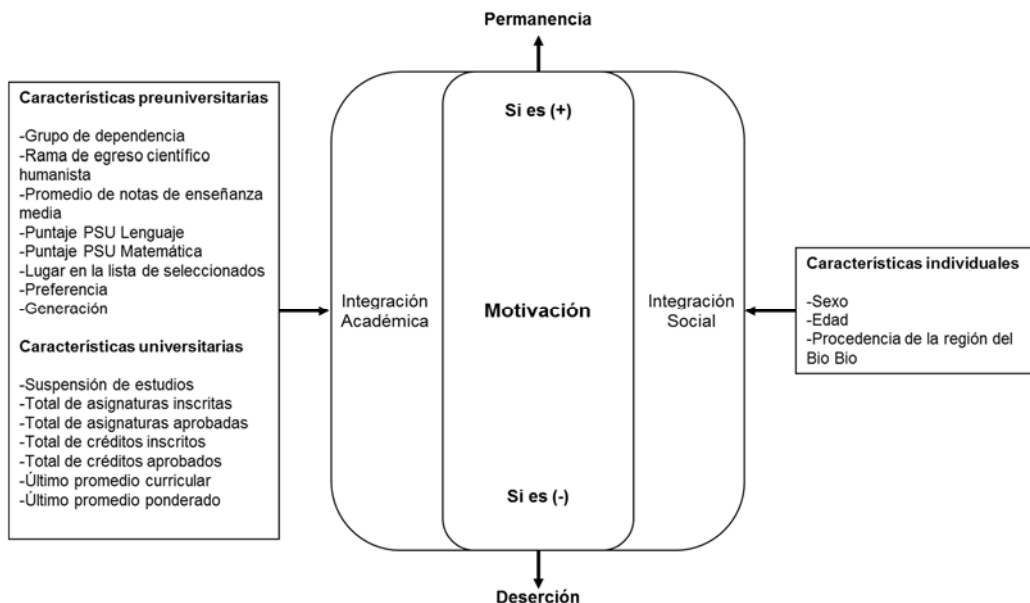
Permanencia

Características preuniversitarias

-Grupo de dependencia
-Rama de egreso científico humanista
-Promedio de notas de enseñanza media
-Puntaje PSU Lenguaje
-Puntaje PSU Matemática
-Lugar en la lista de seleccionados
-Preferencia
-Generación

Características universitarias

-Suspensión de estudios
-Total de asignaturas inscritas
-Total de asignaturas aprobadas
-Total de créditos inscritos
-Total de créditos aprobados
-Último promedio curricular
-Último promedio ponderado

Si es (+)

Integración Académica

Motivación

Integración Social

Si es (-)

Características individuales

-Sexo
-Edad
-Procedencia de la región del Bio Bio

Deserción